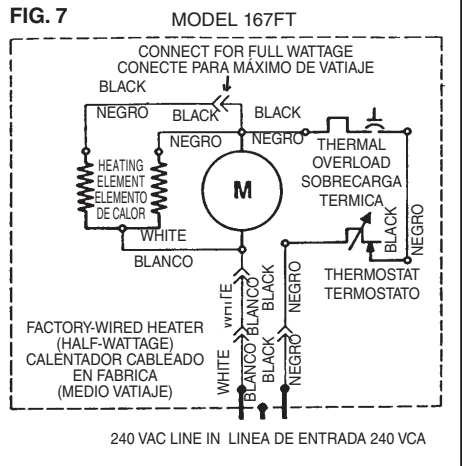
FIG. 7

MODEL 167FT

CONNECT FOR FULL WATTAGE
CONECTE PARA MÁXIMO DE VATIAJE

BLACK
NEGRO

BLACK
NEGRO

BLACK
NEGRO

HEATING ELEMENT
ELEMENTO DE CALOR

M

THERMAL OVERLOAD
SOBRECARGA TERMICA

BLACK
NEGRO

WHITE
BLANCO

THERMOSTAT
TERMOSTATO

WHITE
BLANCO
BLACK
NEGRO

FACTORY-WIRED HEATER
(HALF-WATTAGE)
CALENTADOR CABLEADO EN FABRICA
(MEDIO VATIAJE)

WHITE
BLANCO
BLACK
NEGRO

240 VAC LINE IN LINEA DE ENTRADA 240 VCA